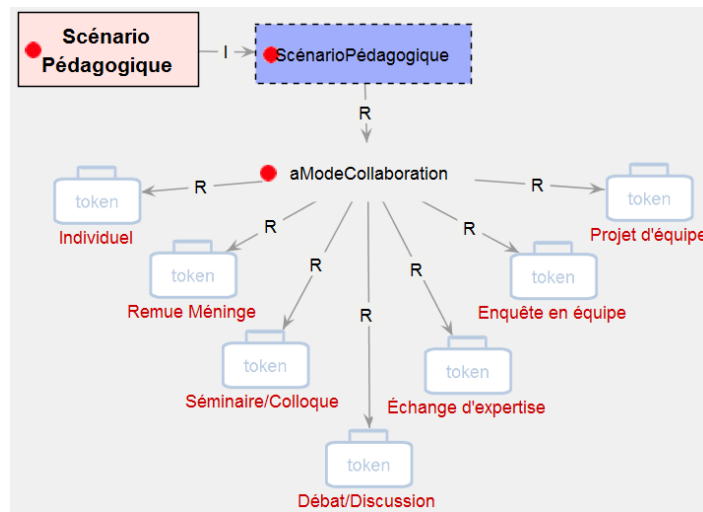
Scénario Pédagogique

I

ScénarioPédagogique

R

aModeCollaboration

R

token
Individuel

R

token
Remue Méninge

R

token
Séminaire/Colloque

R

token
Débat/Discussion

R

token
Échange d'expertise

R

token
Enquête en équipe

R

token
Projet d'équipe